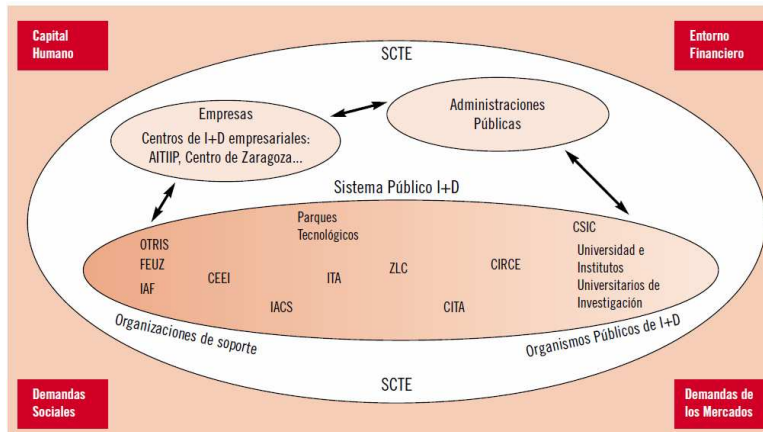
Capital Humano

Entorno Financiero

SCTE

Empresas

Centros de I+D empresariales: AITIIP, Centro de Zaragoza...

Administraciones Públicas

Sistema Público I+D

Parques Tecnológicos

OTRIS

FEUZ

IAF

CEEI

IACS

ITA

ZLC

CIRCE

CITA

CSIC

Universidad e Institutos Universitarios de Investigación

Organizaciones de soporte

Organismos Públicos de I+D

SCTE

Demandas Sociales

Demandas de los Mercados